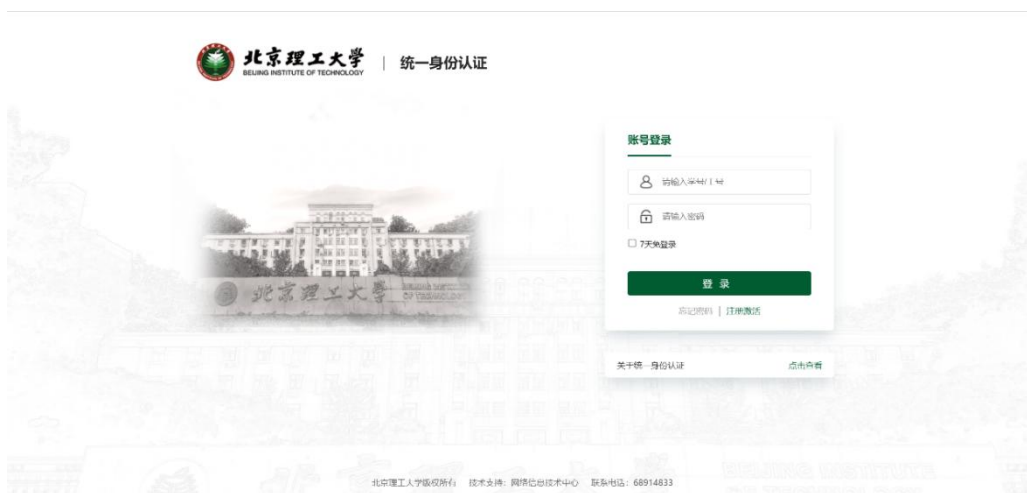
北京理工大学 BEIJING INSTITUTE OF TECHNOLOGY | 统一身份认证

北京理工大學

账号登录

请输入学号/工号

请输入密码

7天免登录

登 录

忘记密码 | 注册激活

关于统一身份认证 点击查看

北京理工大学版权所有 技术支持：网络信息技术中心 联系电话：68914833